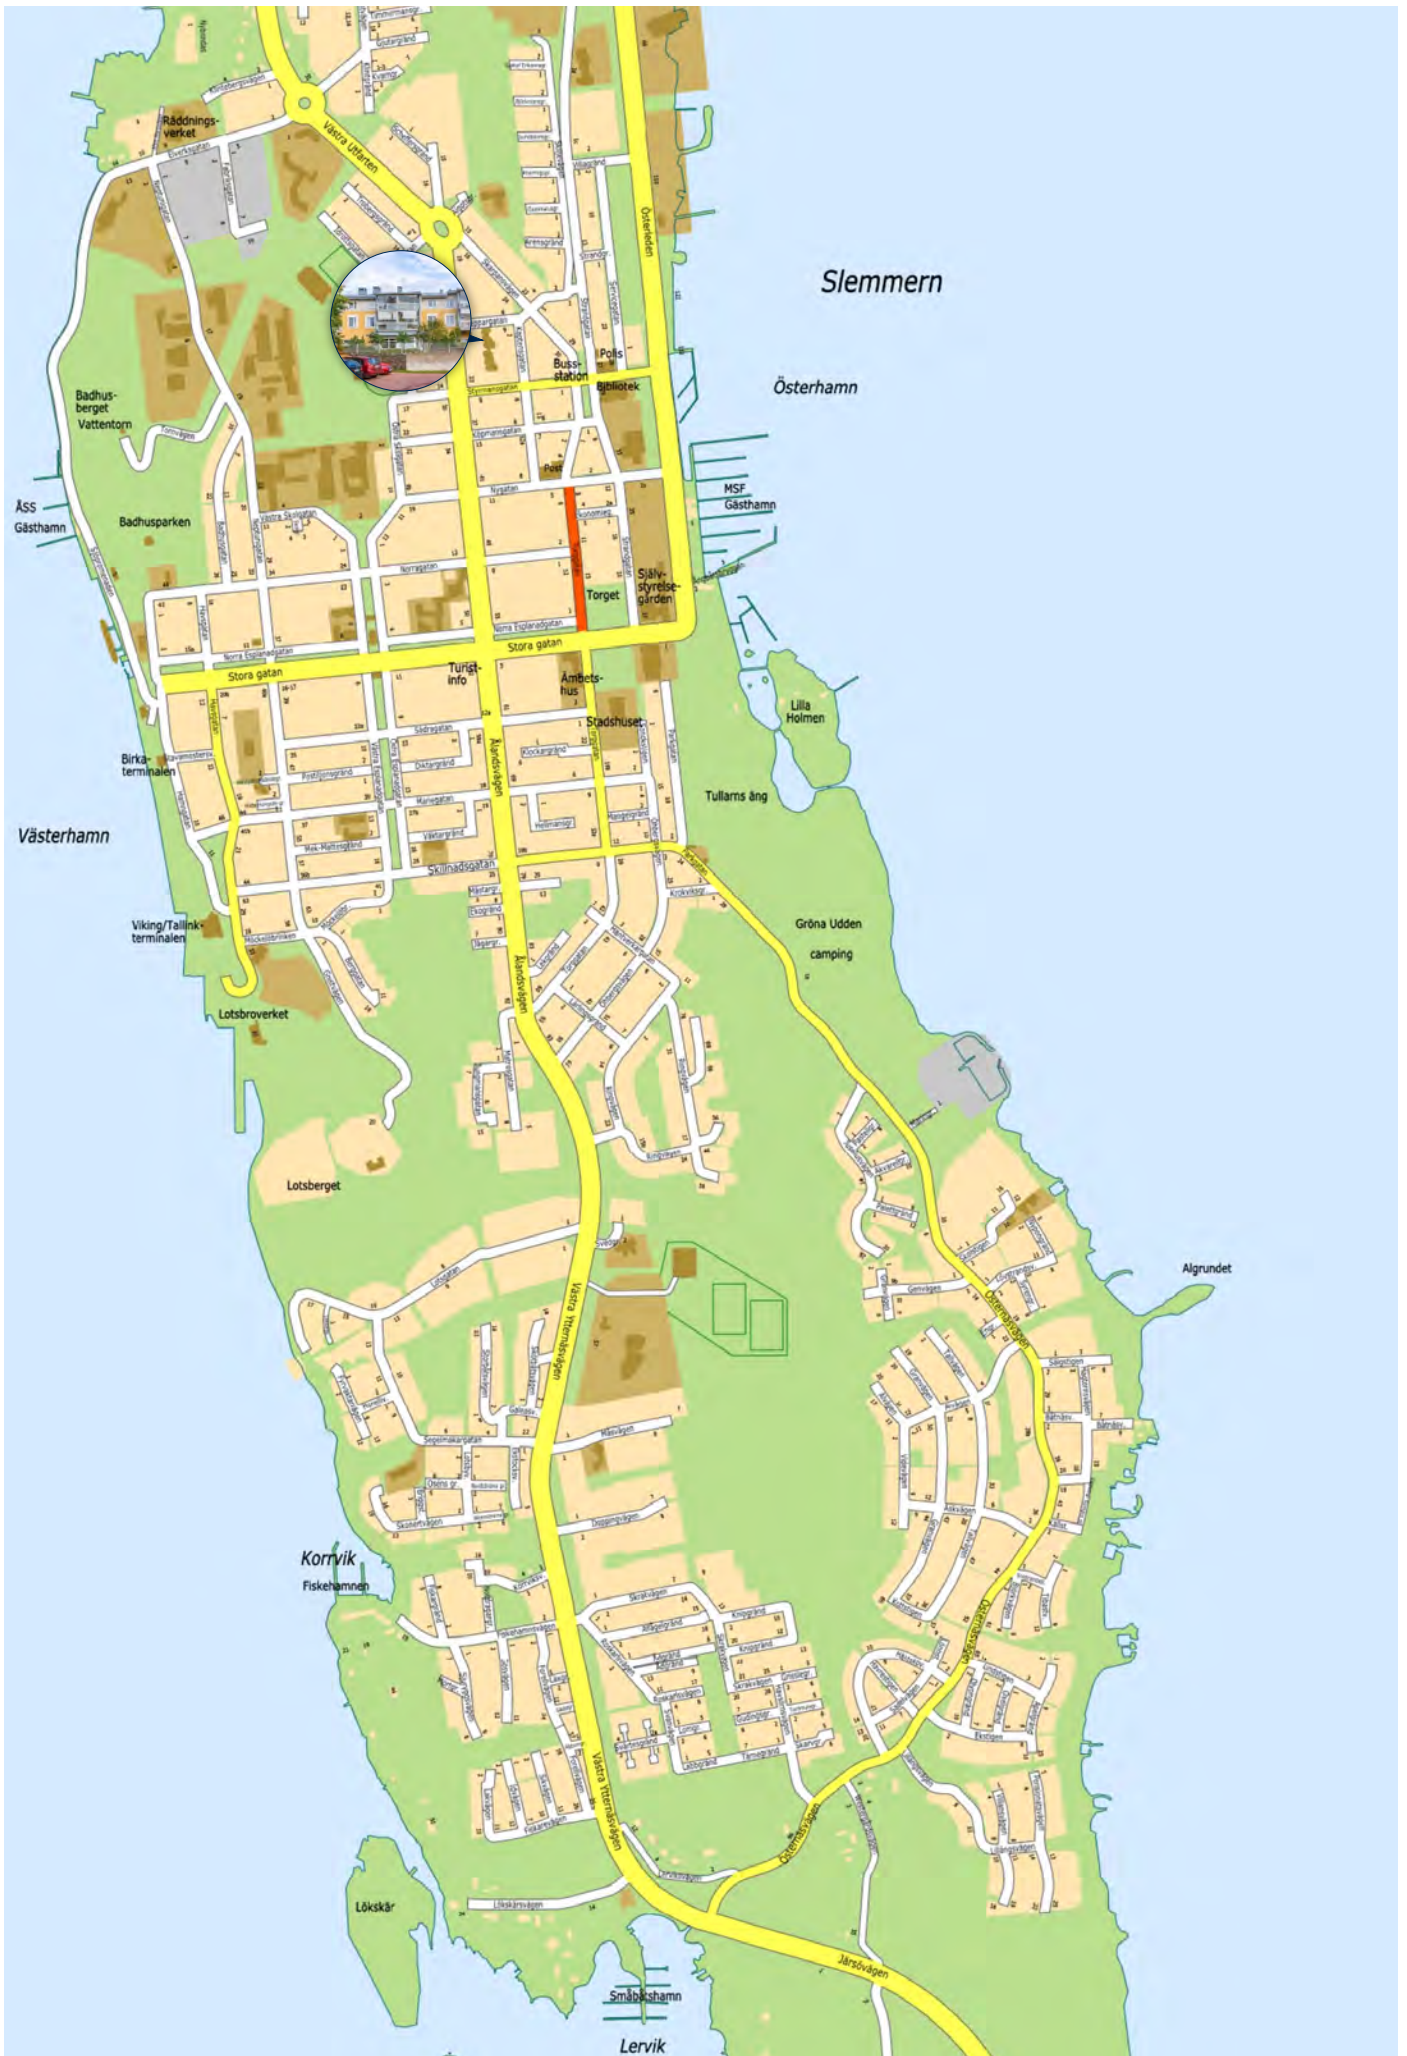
Räddningsverket
Västra Utfarten
Slemmern
Österhamn
Östra Infarten
Buss-station
Polis
Bibliotek
Badhusberget Vattentorn
Post
ÅSS Gästhamn
Badhusparken
MSF Gästhamn
Torget
Självstyrelsegården
Stora gatan
Stora gatan
Turist-info
Ämbetshus
Stadshuset
Lilla Holmen
Birka-terminalen
Ålandsvägen
Tullarns äng
Västerhamn
Skillnadsgatan
Gröna Udden camping
Viking/Tallink-terminalen
Lotsbroverket
Lotsberget
Algrundet
Västra Ytternäsvägen
Östernäsvägen
Korrvik
Fiskehamnen
Västra Ytternäsvägen
Östernäsvägen
Lökskär
Järsövägen
Småbåtshamn
Lervik